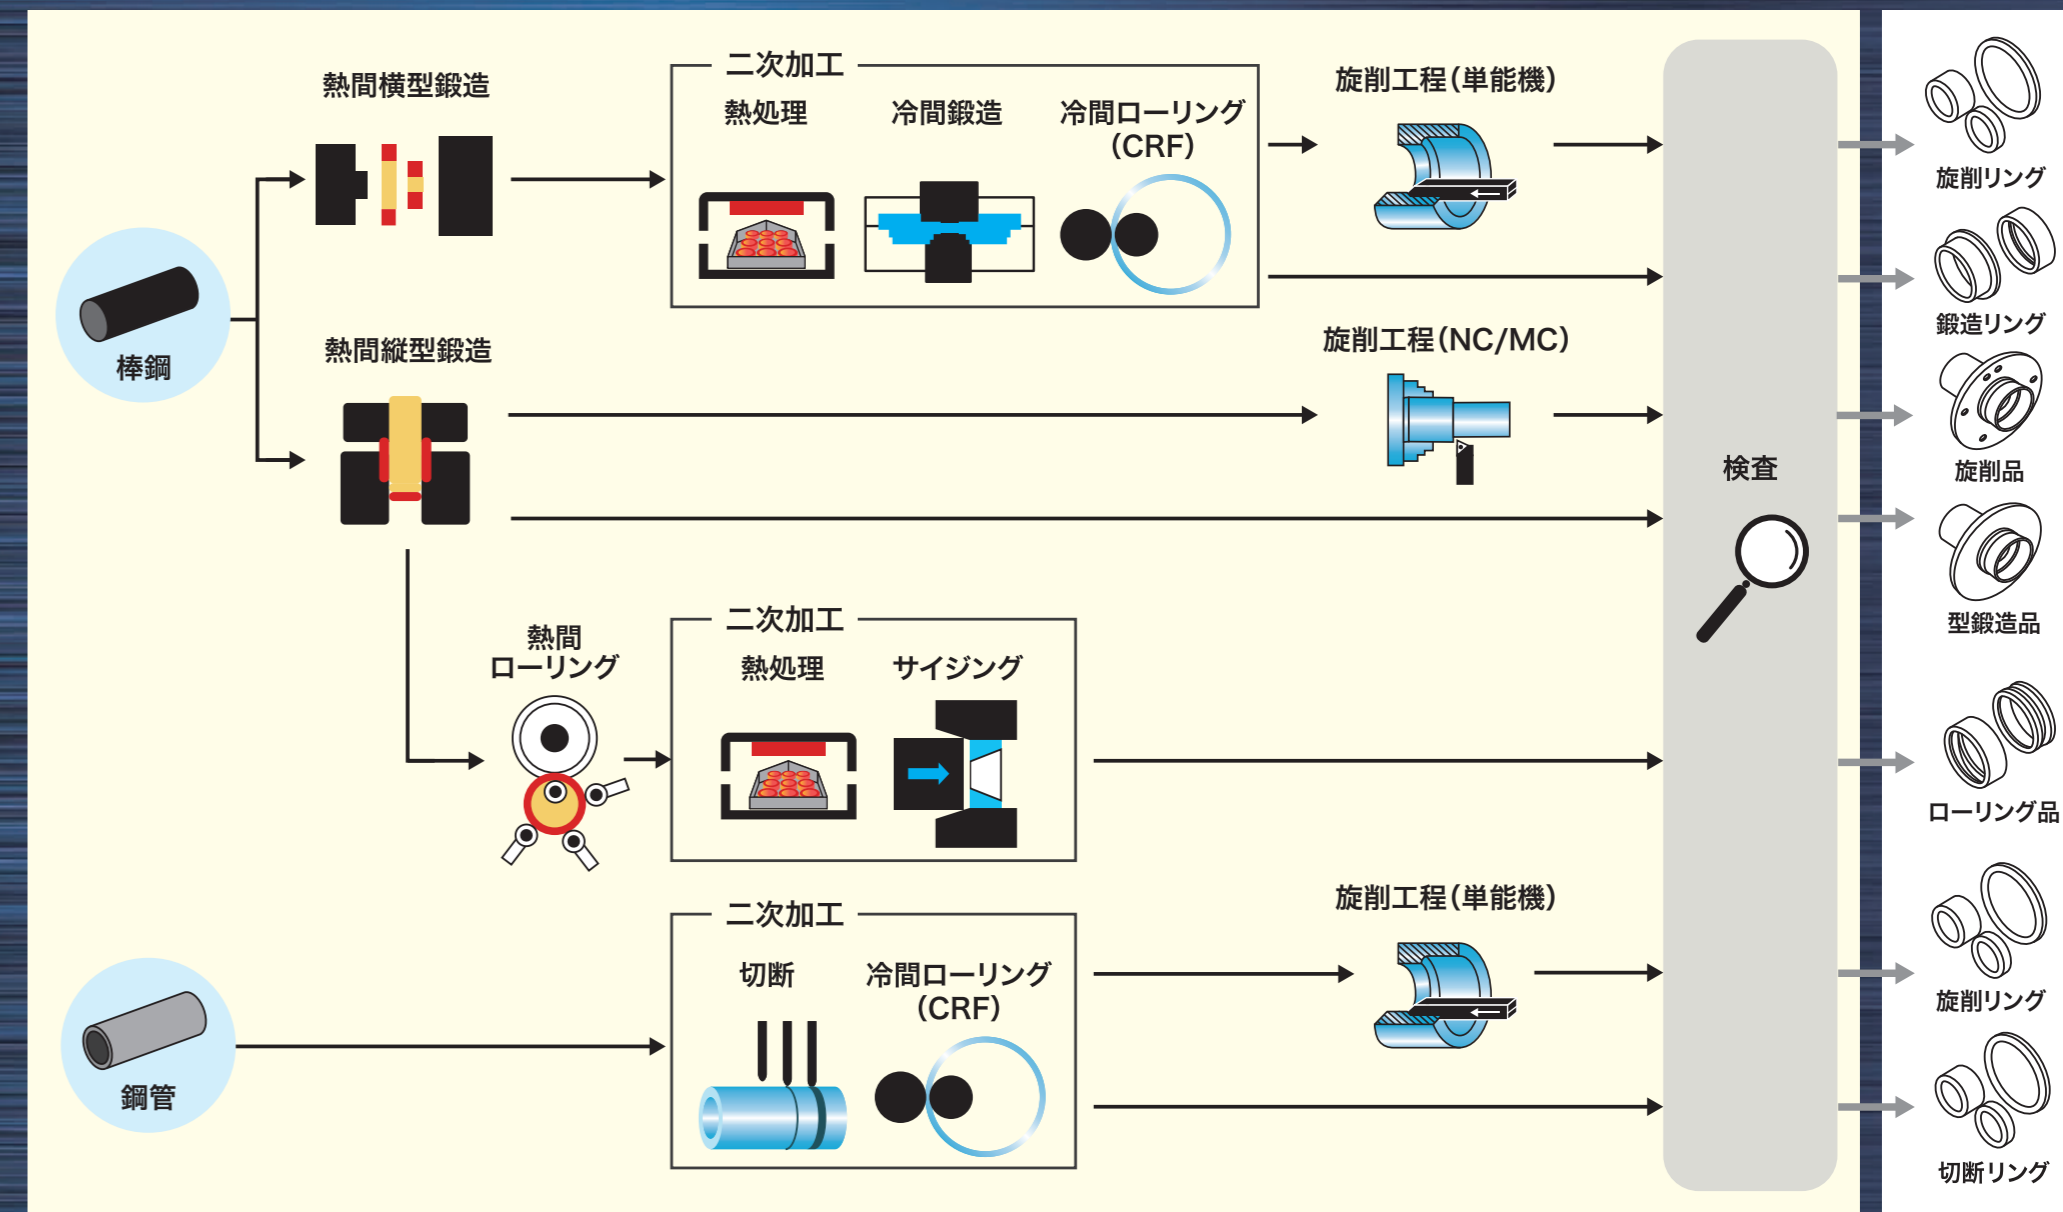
棒鋼

熱間横型鍛造

二次加工

熱処理

冷間鍛造

冷間ローリング (CRF)

旋削工程(単能機)

熱間縦型鍛造

旋削工程(NC/MC)

検査

熱間 ローリング

二次加工

熱処理

サイジング

鋼管

二次加工

切断

冷間ローリング (CRF)

旋削工程(単能機)

旋削リング

鍛造リング

旋削品

型鍛造品

ローリング品

旋削リング

切断リング